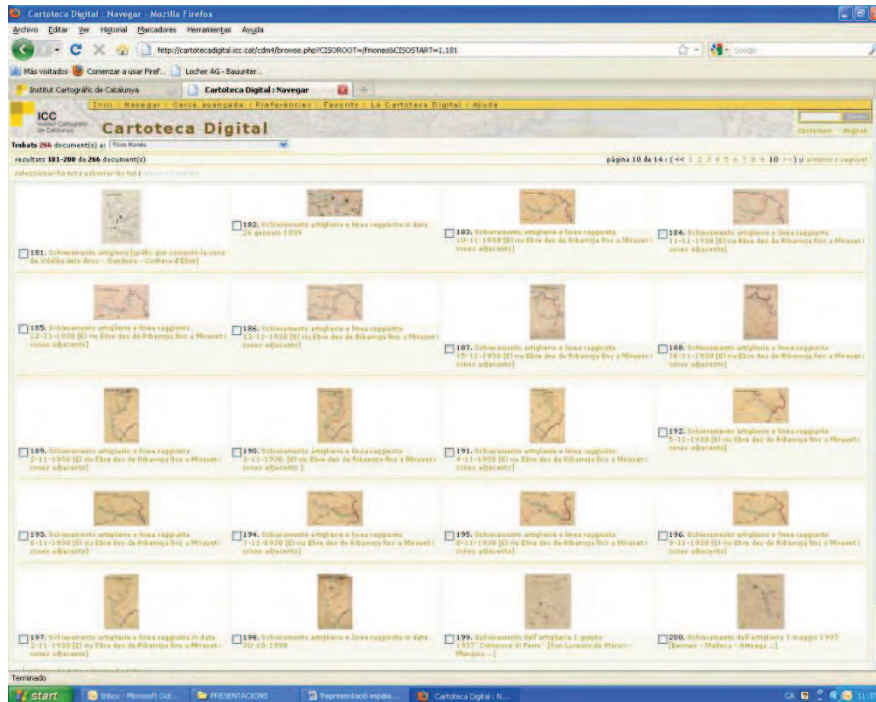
Cartoteca Digital : Navegar - Mozilla Firefox

Archivo Editar Ver Historial Marcadores Herramientas Ayuda

http://cartotecadigital.icc.cat/cdm4/browse.php?CISOROOT=/fmones&CISOSTART=1,181

Más visitados Comenzar a usar Firef... Locher AG - Baaunter...

Institut Cartogràfic de Catalunya | Cartoteca Digital : Navegar

Inici : Navegar : Cerca avançada : Preferències : Favorits : La Cartoteca Digital : Ajuda

ICC Institut Cartogràfic de Catalunya Cartoteca Digital

Castellano English

Trobats 266 document(s) a: Fons Monés

resultats 181-200 de 266 document(s)

pàgina 10 de 14 : [<< 1 2 3 4 5 6 7 8 9 10 >>] ir anterior | següent

seleccionar-ho tot | esborrar-ho tot | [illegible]

181. Schieramento artiglierie [gràfic que comprèn la zona de Vilalba dels Arcs - Gandesa - Corbera d'Ebre]

182. Schieramento artiglierie e linea raggiunta in data 26 gennaio 1939

183. Schieramento artiglierie e linea raggiunta 10-11-1938 [El riu Ebre des de Riba-roja fins a Miravet i zones adjacents]

184. Schieramento artiglierie e linea raggiunta 11-11-1938 [El riu Ebre des de Riba-roja fins a Miravet i zones adjacents]

185. Schieramento artiglierie e linea raggiunta 12-11-1938 [El riu Ebre des de Riba-roja fins a Miravet i zones adjacents]

186. Schieramento artiglierie e linea raggiunta 13-11-1938 [El riu Ebre des de Riba-roja fins a Miravet i zones adjacents]

187. Schieramento artiglierie e linea raggiunta 15-11-1938 [El riu Ebre des de Riba-roja fins a Miravet i zones adjacents]

188. Schieramento artiglierie e linea raggiunta 16-11-1938 [El riu Ebre des de Riba-roja fins a Miravet i zones adjacents]

189. Schieramento artiglierie e linea raggiunta 2-11-1938 [El riu Ebre des de Riba-roja fins a Miravet i zones adjacents]

190. Schieramento artiglierie e linea raggiunta 3-11-1938 [El riu Ebre des de Riba-roja fins a Miravet i zones adjacents]

191. Schieramento artiglierie e linea raggiunta 4-11-1938 [El riu Ebre des de Riba-roja fins a Miravet i zones adjacents]

192. Schieramento artiglierie e linea raggiunta 5-11-1938 [El riu Ebre des de Riba-roja fins a Miravet i zones adjacents]

193. Schieramento artiglierie e linea raggiunta 6-11-1938 [El riu Ebre des de Riba-roja fins a Miravet i zones adjacents]

194. Schieramento artiglierie e linea raggiunta 7-11-1938 [El riu Ebre des de Riba-roja fins a Miravet i zones adjacents]

195. Schieramento artiglierie e linea raggiunta 8-11-1938 [El riu Ebre des de Riba-roja fins a Miravet i zones adjacents]

196. Schieramento artiglierie e linea raggiunta 9-11-1938 [El riu Ebre des de Riba-roja fins a Miravet i zones adjacents]

197. Schieramento artiglierie e linea raggiunta in data 1-11-1938 [El riu Ebre des de Riba-roja fins a Miravet i zones adjacents]

198. Schieramento artiglierie e linea raggiunta in data 30-10-1938

199. Schieramento dell'artiglieria 1 giugno 1937 "Centuriore di Ferro" [San Lorenzo de Morori - Munguia ...]

200. Schieramento dell'artiglieria 1 maggio 1937 [Bermeo - Mulleca - Amorga ...]

Terminado

start | Inbox - Microsoft Out... | PRESENTACIONS | Representació espais... | Cartoteca Digital : N...

CA 11:3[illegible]